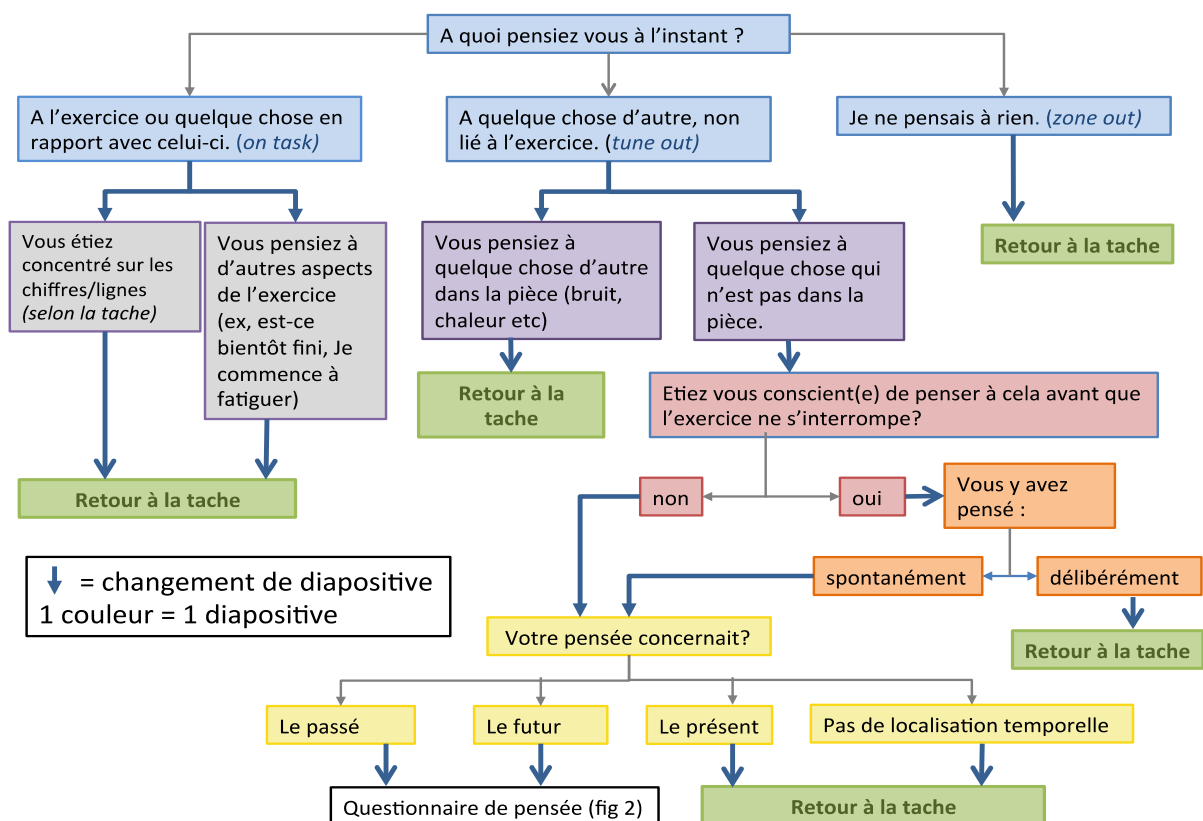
A quoi pensiez vous à l'instant ?

A l'exercice ou quelque chose en rapport avec celui-ci. (on task)

A quelque chose d'autre, non lié à l'exercice. (tune out)

Je ne pensais à rien. (zone out)

Vous étiez concentré sur les chiffres/lignes (selon la tache)

Vous pensiez à d'autres aspects de l'exercice (ex, est-ce bientôt fini, Je commence à fatiguer)

Vous pensiez à quelque chose d'autre dans la pièce (bruit, chaleur etc)

Vous pensiez à quelque chose qui n'est pas dans la pièce.

Retour à la tache

Retour à la tache

Etiez vous conscient(e) de penser à cela avant que l'exercice ne s'interrompe?

Retour à la tache

non

oui

Vous y avez pensé :

= changement de diapositive
1 couleur = 1 diapositive

spontanément

délibérément

Votre pensée concernait?

Retour à la tache

Le passé

Le futur

Le présent

Pas de localisation temporelle

Questionnaire de pensée (fig 2)

Retour à la tache